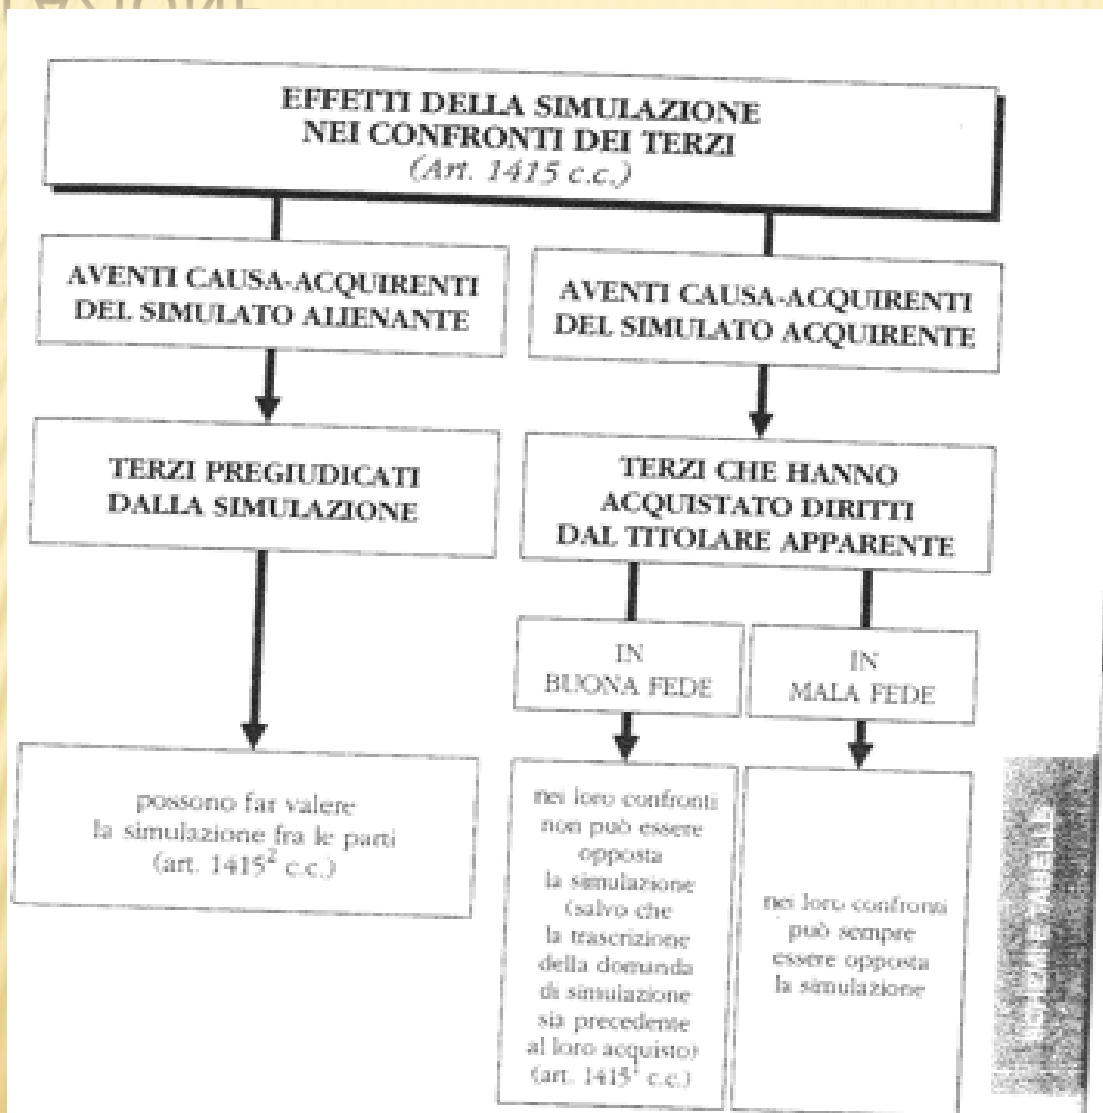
EFFETTI DELLA SIMULAZIONE NEI CONFRONTI DEI TERZI
(Art. 1415 c.c.)

AVENTI CAUSA-ACQUIRENTI DEL SIMULATO ALIENANTE

AVENTI CAUSA-ACQUIRENTI DEL SIMULATO ACQUIRENTE

TERZI PREGIUDICATI DALLA SIMULAZIONE

TERZI CHE HANNO ACQUISTATO DIRITTI DAL TITOLARE APPARENTE

IN BUONA FEDE

IN MALA FEDE

possono far valere la simulazione fra le parti (art. $1415^2$ c.c.)

nei loro confronti non può essere opposta la simulazione (salvo che la trascrizione della domanda di simulazione sia precedente al loro acquisto) (art. $1415^1$ c.c.)

nei loro confronti può sempre essere opposta la simulazione